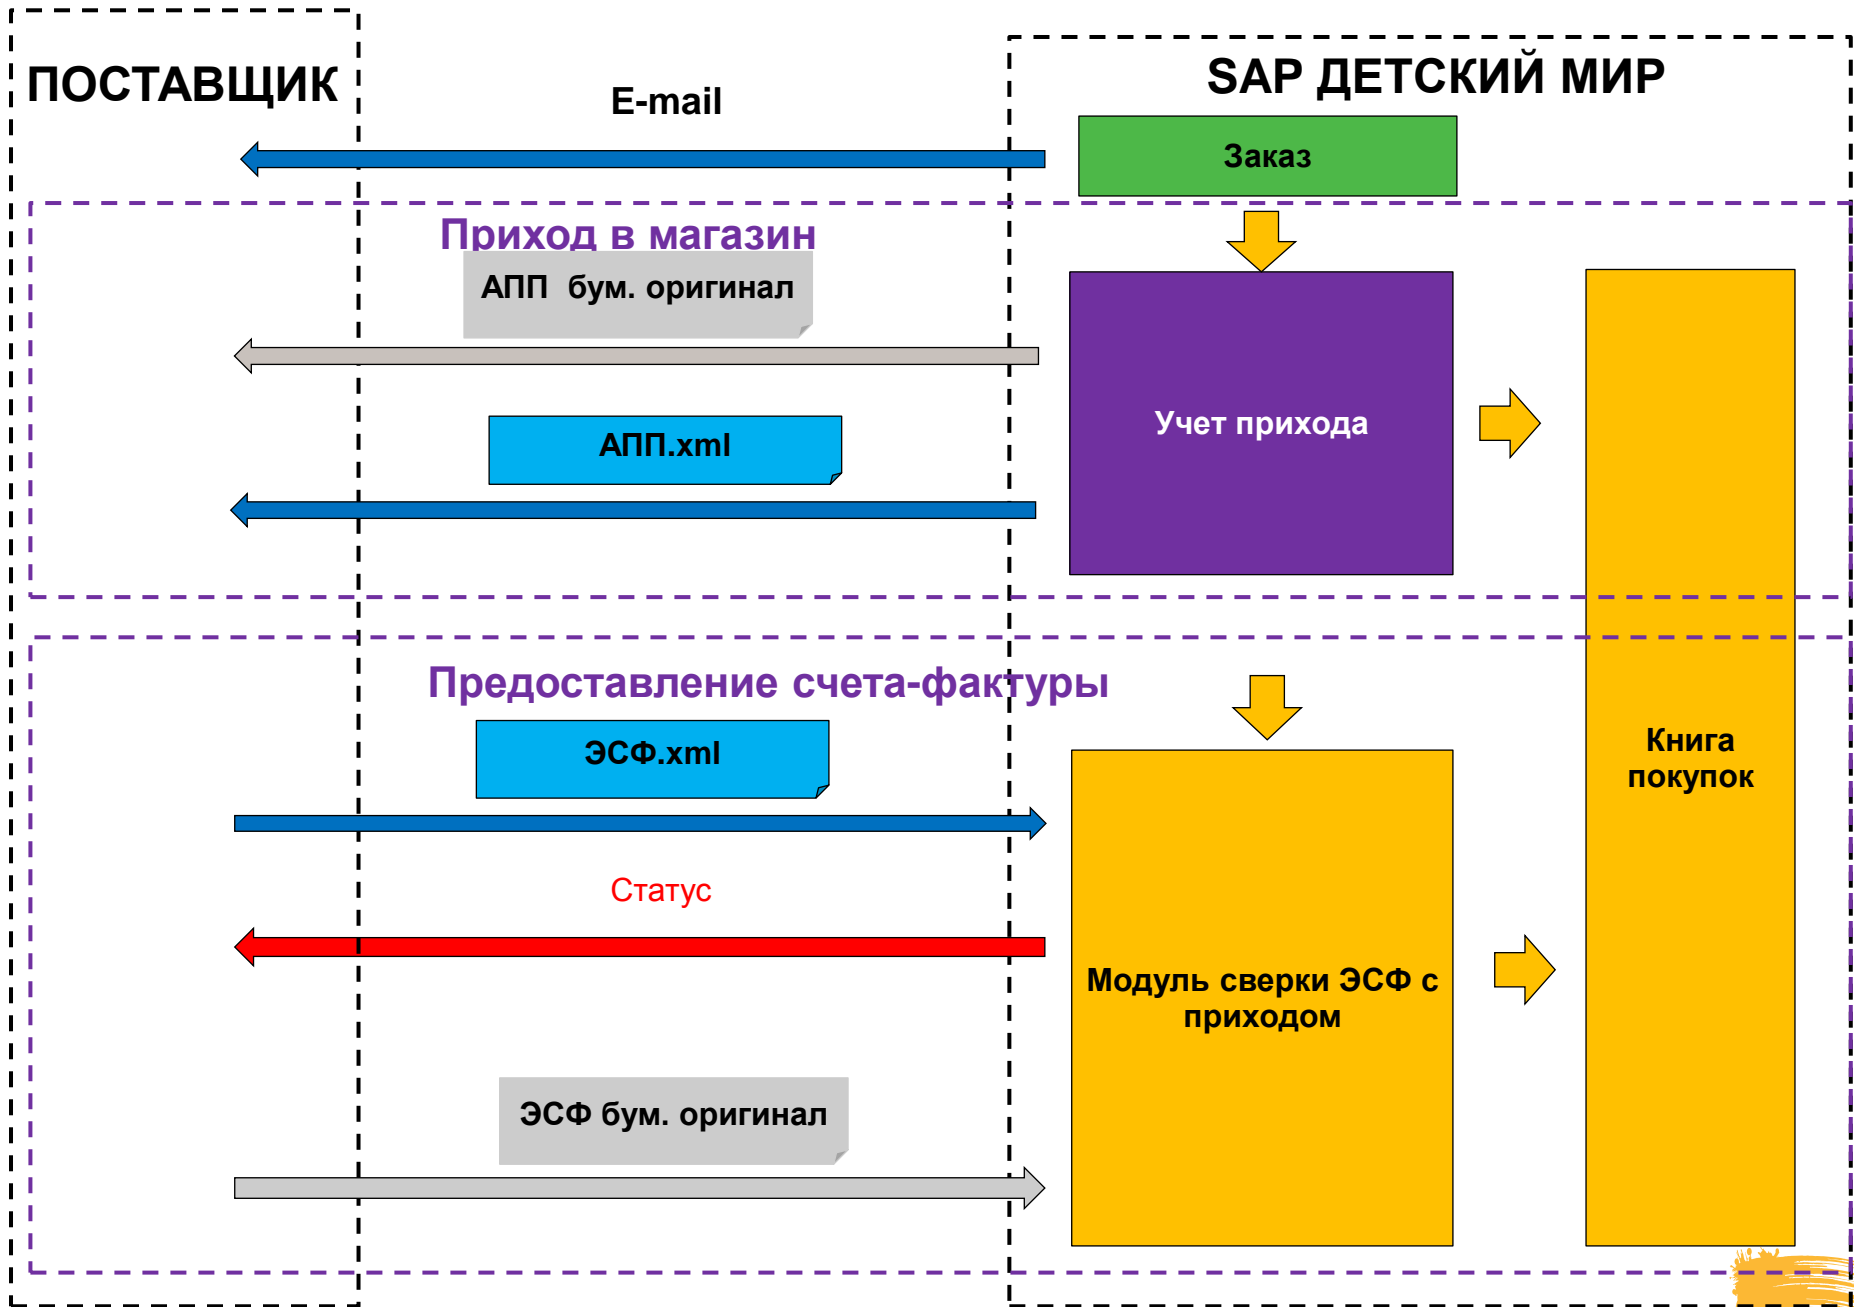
ПОСТАВЩИК

E-mail

SAP ДЕТСКИЙ МИР

Заказ

Приход в магазин

АПП бум. оригинал

АПП.xml

Учет прихода

Книга покупок

Предоставление счета-фактуры

ЭСФ.xml

Статус

Модуль сверки ЭСФ с приходом

ЭСФ бум. оригинал